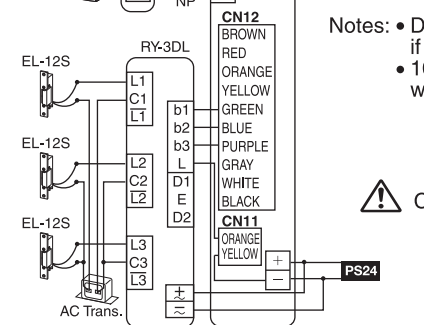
NP

CN12
BROWN
RED
ORANGE
YELLOW
GREEN
BLUE
PURPLE
GRAY
WHITE
BLACK

CN11
ORANGE
YELLOW

RY-3DL

EL-12S
L1
C1
$\overline{L1}$

EL-12S
L2
C2
$\overline{L2}$

EL-12S
L3
C3
$\overline{L3}$

b1
b2
b3
L
D1
E
D2

AC Trans.

+
−

PS24

Notes: • D
if
• 1
w

C